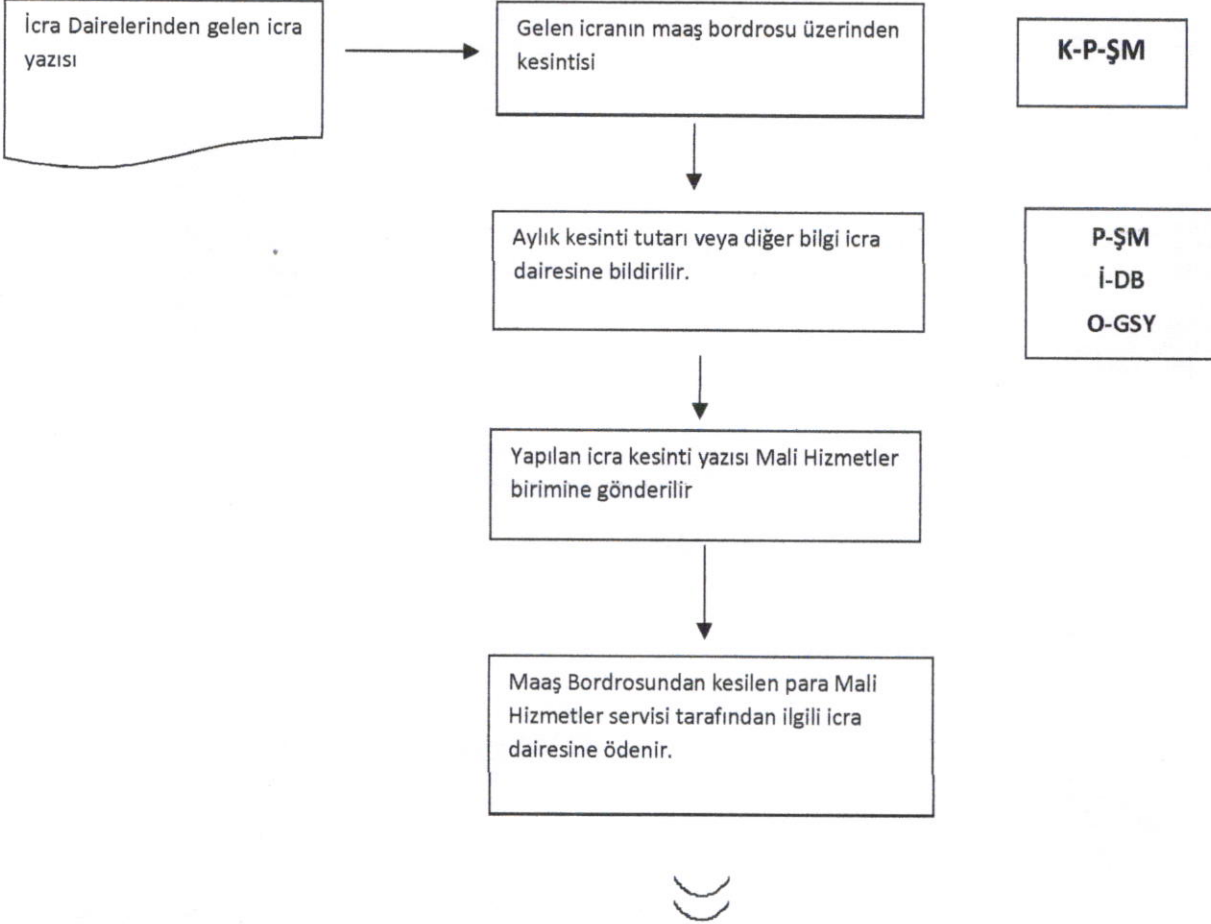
İcra Dairelerinden gelen icra yazısı

Gelen icranın maaş bordrosu üzerinden kesintisi

K-P-ŞM

Aylık kesinti tutarı veya diğer bilgi icra dairesine bildirilir.

P-ŞM
İ-DB
O-GSY

Yapılan icra kesinti yazısı Mali Hizmetler birimine gönderilir

Maaş Bordrosundan kesilen para Mali Hizmetler servisi tarafından ilgili icra dairesine ödenir.